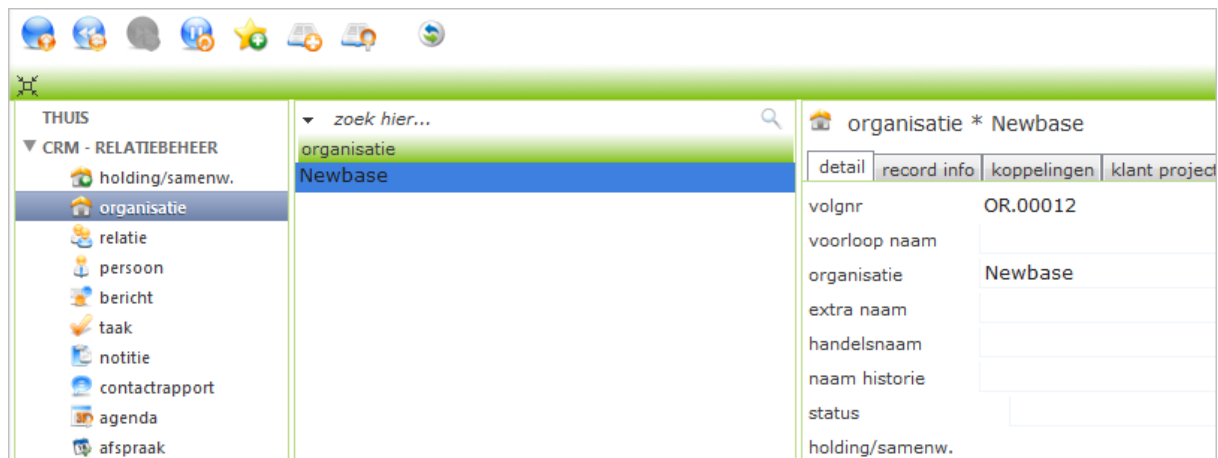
THUIS
▼ CRM - RELATIEBEHEER
holding/samenw.
organisatie
relatie
persoon
bericht
taak
notitie
contactrapport
agenda
afspraak

zoek hier...
organisatie
Newbase

organisatie * Newbase

detail | record info | koppelingen | klant project

| | |
|---|---|
| volgnr | OR.00012 |
| voorloop naam | |
| organisatie | Newbase |
| extra naam | |
| handelsnaam | |
| naam historie | |
| status | |
| holding/samenw. | |